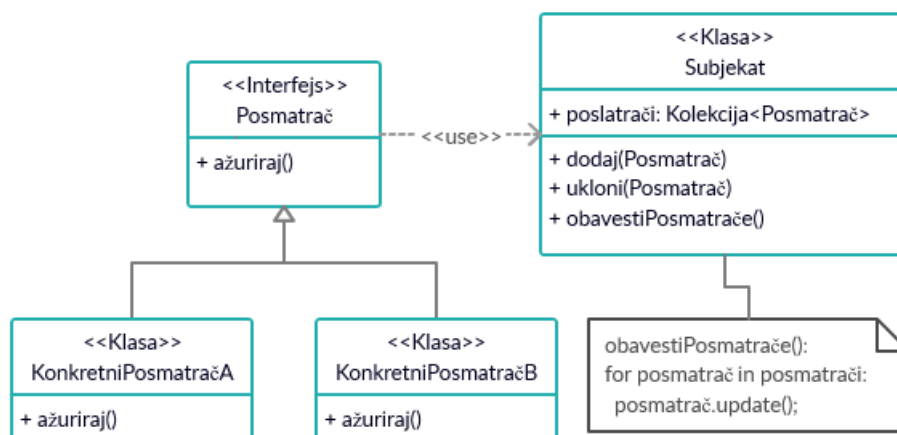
<<Interfejs>>
Posmatrač

+ ažuriraj()

<<use>>

<<Klasa>>
Subjekat

+ poslatrači: Kolekcija<Posmatrač>

+ dodaj(Posmatrač)
+ ukloni(Posmatrač)
+ obavestiPosmatrače()

<<Klasa>>
KonkretniPosmatračA

+ ažuriraj()

<<Klasa>>
KonkretniPosmatračB

+ ažuriraj()

obavestiPosmatrače():
for posmatrač in posmatrači:
posmatrač.update();